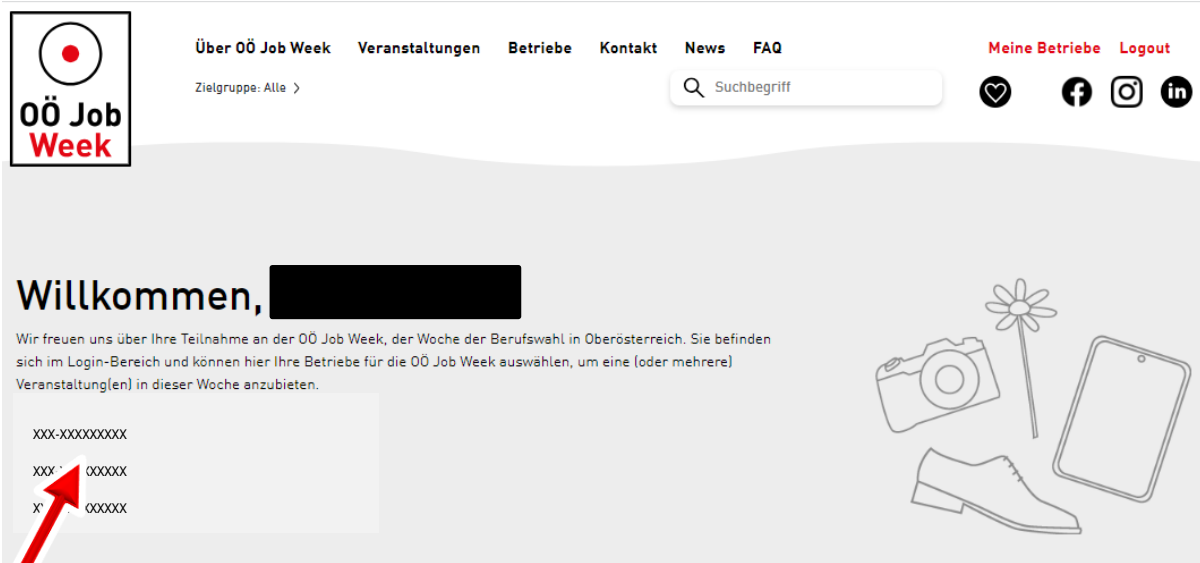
OÖ Job Week

Über OÖ Job Week Veranstaltungen Betriebe Kontakt News FAQ

Meine Betriebe Logout

Zielgruppe: Alle

Suchbegriff

Willkommen, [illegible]

Wir freuen uns über Ihre Teilnahme an der OÖ Job Week, der Woche der Berufswahl in Oberösterreich. Sie befinden sich im Login-Bereich und können hier Ihre Betriebe für die OÖ Job Week auswählen, um eine (oder mehrere) Veranstaltung(en) in dieser Woche anzubieten.

XXX-XXXXXXXXX

XXX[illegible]XXXXX

X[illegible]XXXXX